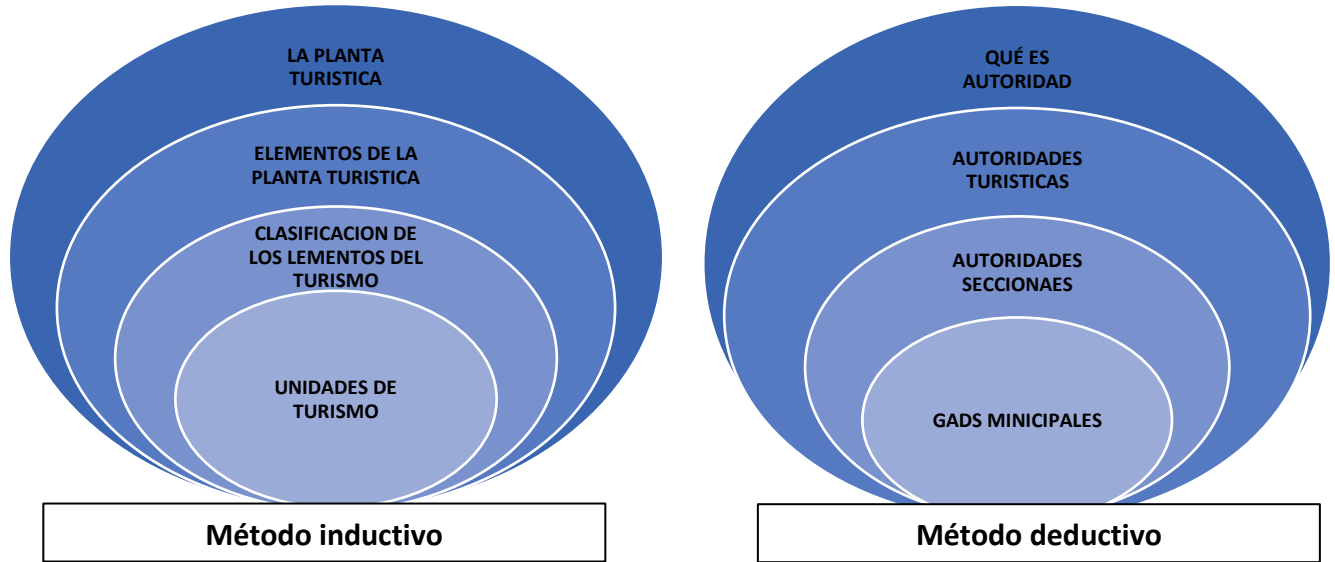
LA PLANTA TURISTICA

ELEMENTOS DE LA PLANTA TURISTICA

CLASIFICACION DE LOS LEMENTOS DEL TURISMO

UNIDADES DE TURISMO

Método inductivo

QUÉ ES AUTORIDAD

AUTORIDADES TURISTICAS

AUTORIDADES SECCIONAES

GADS MINICIPALES

Método deductivo